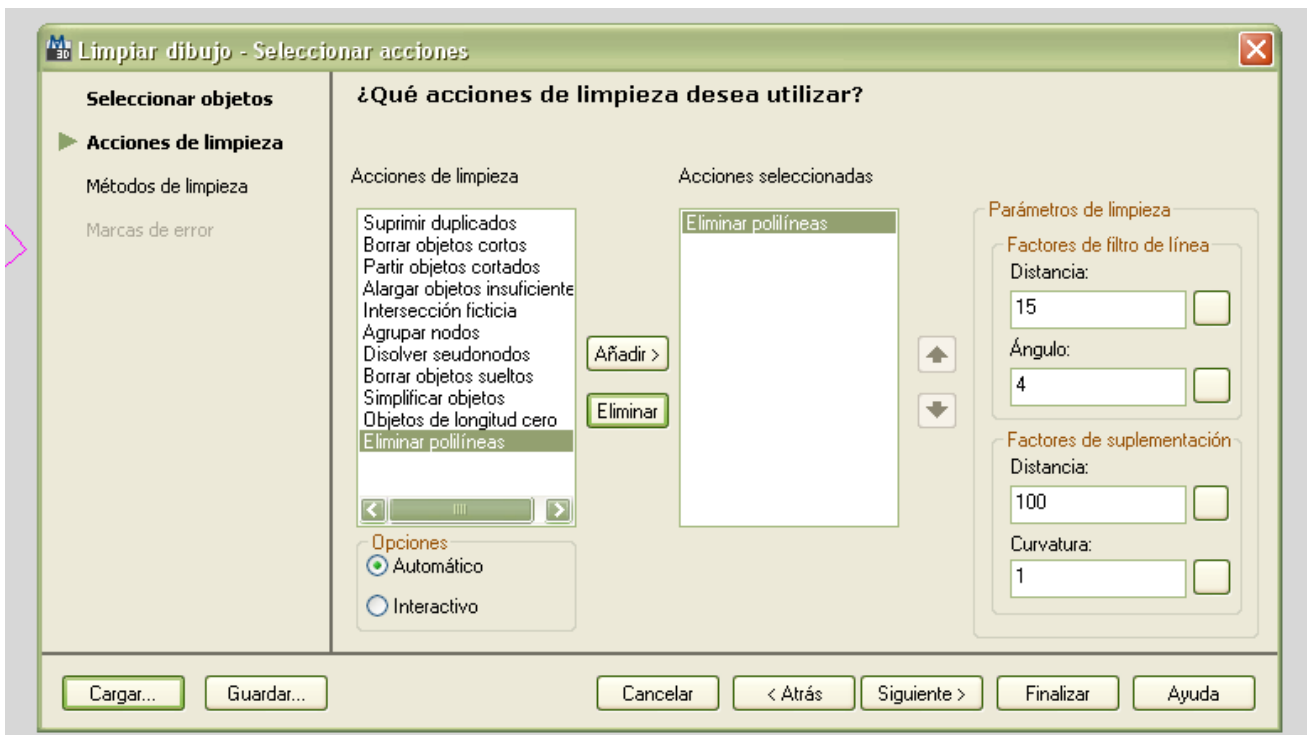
Limpiar dibujo - Seleccionar acciones

Seleccionar objetos
Acciones de limpieza
Métodos de limpieza
Marcas de error

¿Qué acciones de limpieza desea utilizar?

Acciones de limpieza
Suprimir duplicados
Borrar objetos cortos
Partir objetos cortados
Alargar objetos insuficiente
Intersección ficticia
Agrupar nodos
Disolver seudonodos
Borrar objetos sueltos
Simplificar objetos
Objetos de longitud cero
Eliminar polilíneas

Añadir >
Eliminar

Acciones seleccionadas
Eliminar polilíneas

Opciones
Automático
Interactivo

Parámetros de limpieza
Factores de filtro de línea
Distancia:
15
Ángulo:
4
Factores de suplementación
Distancia:
100
Curvatura:
1

Cargar...
Guardar...
Cancelar
< Atrás
Siguiente >
Finalizar
Ayuda